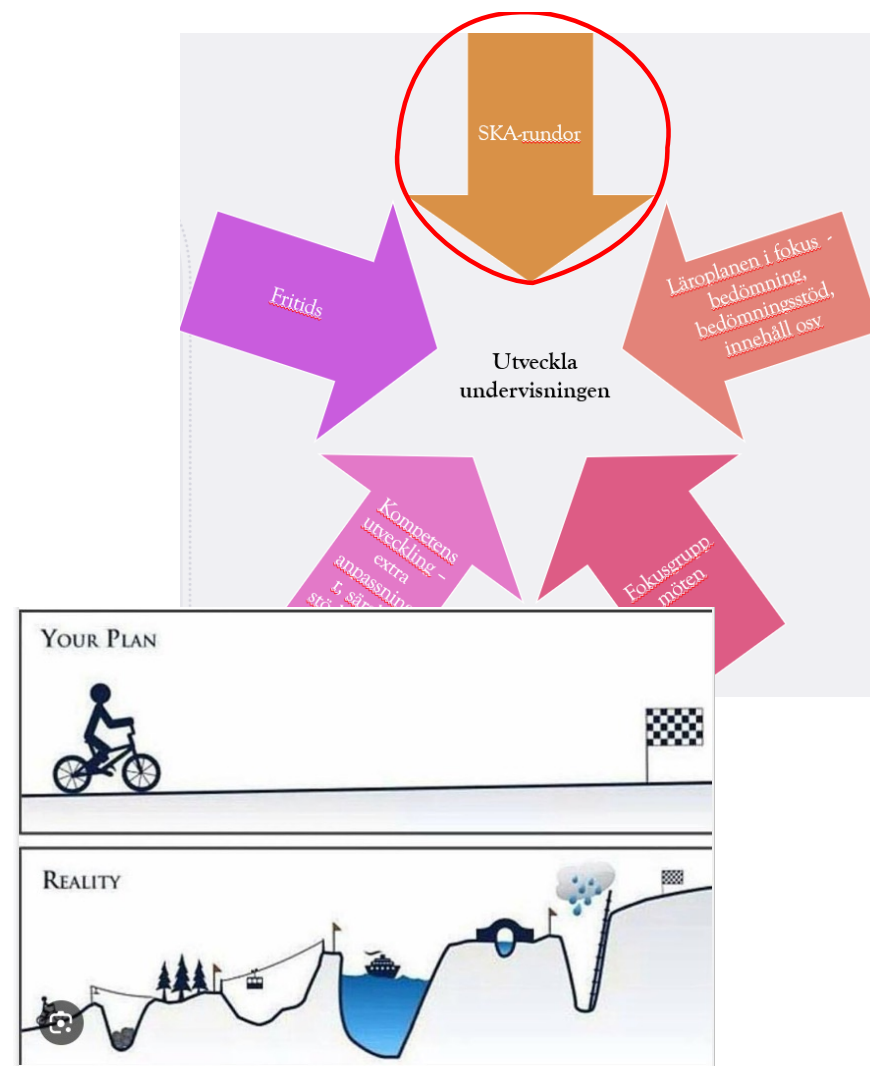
SKA-rundor

Fritids

Läroplanen i fokus - bedömning, bedömningsstöd, innehåll osv

Utveckla undervisningen

Kompetens utveckling - extra anpassninga r, särskilt stö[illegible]

Fokusgrupp möten

YOUR PLAN

REALITY